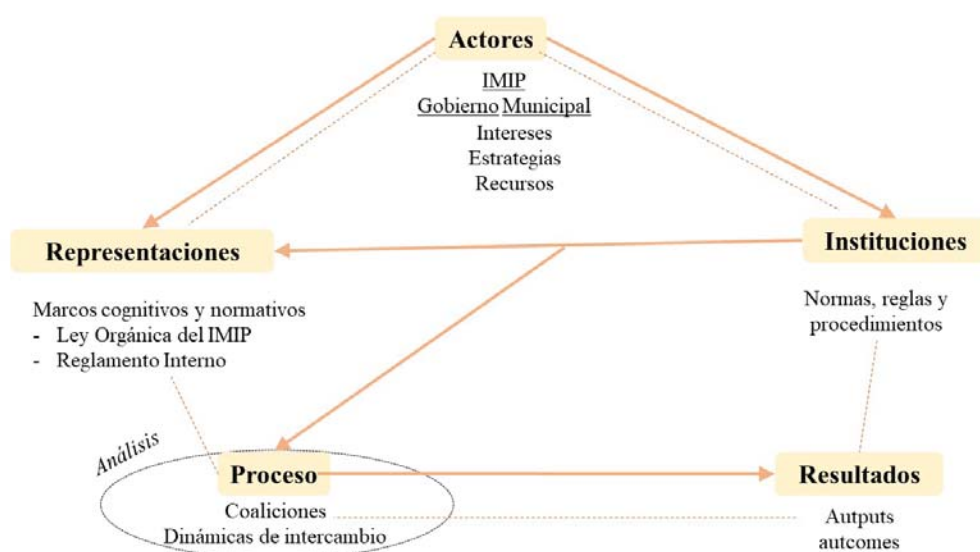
Actores

IMIP
Gobierno Municipal
Intereses
Estrategias
Recursos

Representaciones

Instituciones

Marcos cognitivos y normativos
- Ley Orgánica del IMIP
- Reglamento Interno

Normas, reglas y procedimientos

Análisis

Proceso
Coaliciones
Dinámicas de intercambio

Resultados
Autputs
autcomes